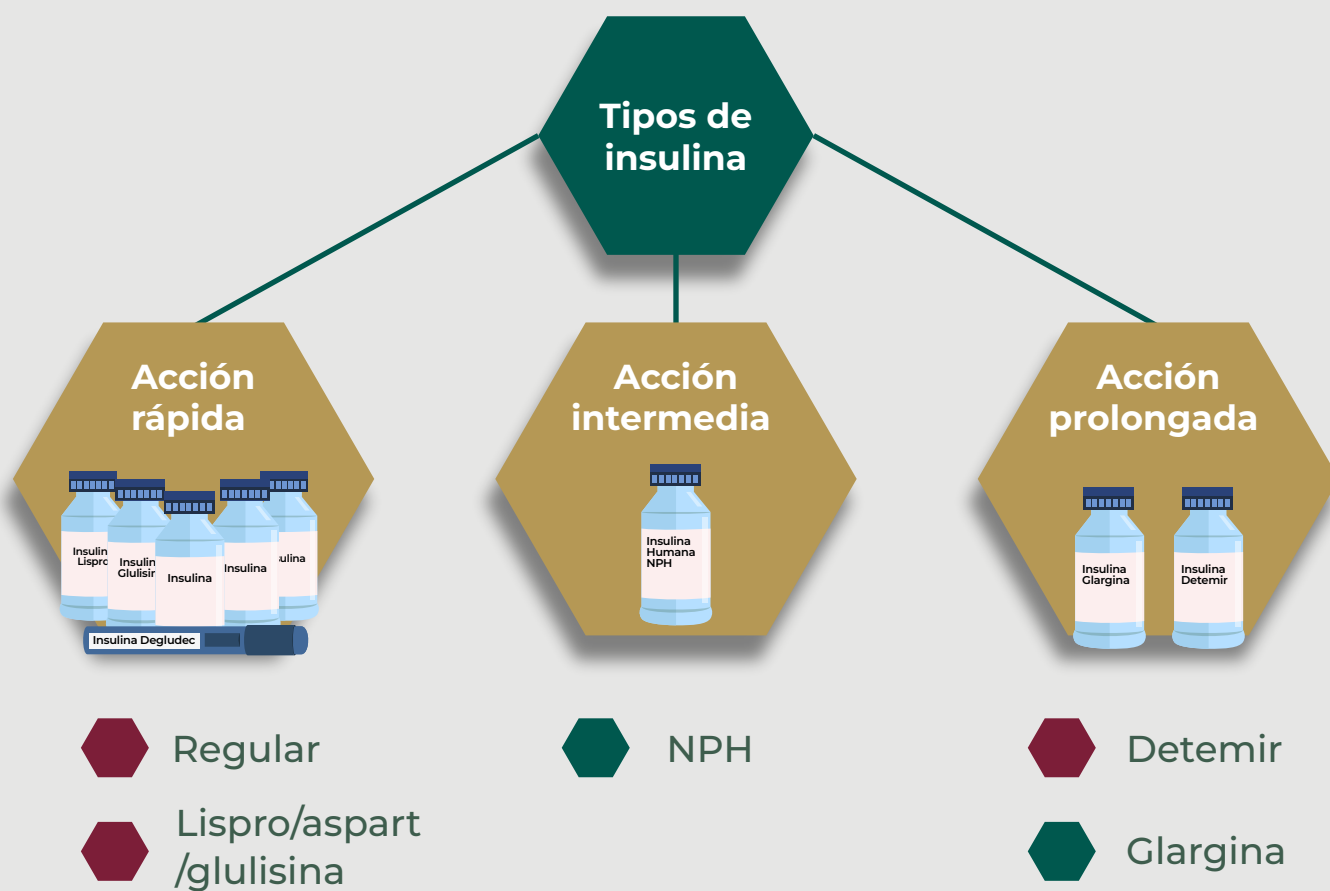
Tipos de insulina

Acción rápida

Insulina Lispro

Insulina Glulisina

Insulina

Insulina

Insulina

Insulina Degludec

Acción intermedia

Insulina Humana NPH

Acción prolongada

Insulina Glargina

Insulina Detemir

Regular

Lispro/aspart /glulisina

NPH

Detemir

Glargina